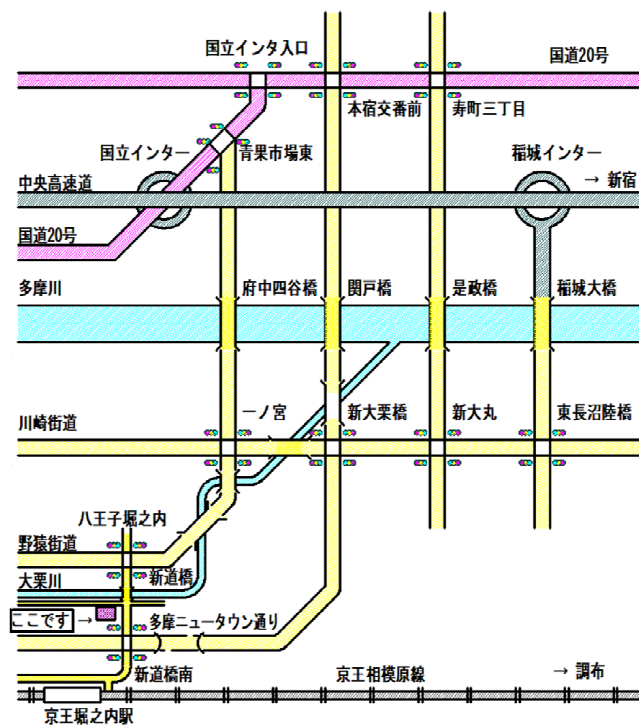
国立インタ入口

国道20号

本宿交番前

寿町三丁目

国立インター

青果市場東

稲城インター

中央高速道

→ 新宿

国道20号

多摩川

府中四谷橋

関戸橋

是政橋

稲城大橋

一ノ宮

新大栗橋

新大丸

東長沼陸橋

川崎街道

八王子堀之内

野猿街道

大栗川

新道橋

ここです →

多摩ニュータウン通り

新道橋南

京王相模原線

→ 調布

京王堀之内駅